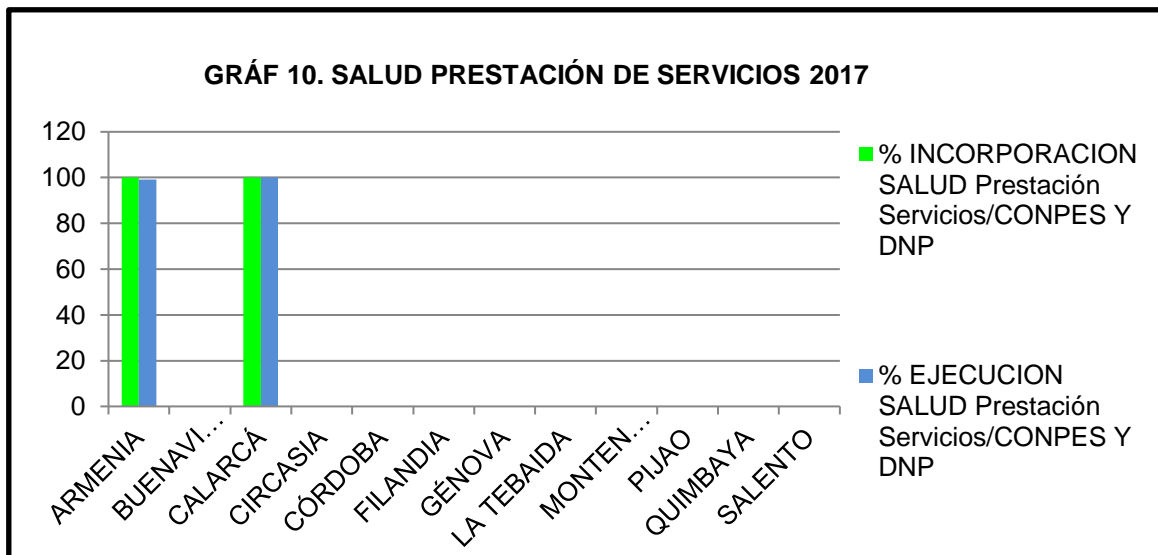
GRÁF 10. SALUD PRESTACIÓN DE SERVICIOS 2017

120
100
80
60
40
20
0

ARMENIA
BUENAVI…
CALARCÁ
CIRCASIA
CÓRDOBA
FILANDIA
GÉNOVA
LA TEBAIDA
MONTEN…
PIJAO
QUIMBAYA
SALENTO

% INCORPORACION SALUD Prestación Servicios/CONPES Y DNP

% EJECUCION SALUD Prestación Servicios/CONPES Y DNP